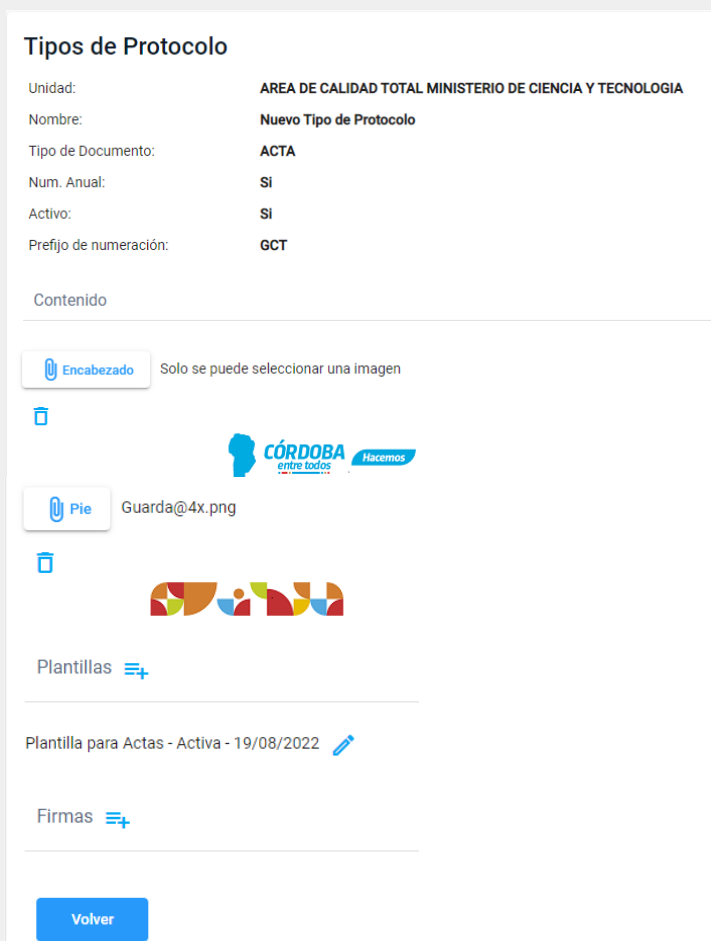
Tipos de Protocolo

| | |
|---|---|
| Unidad: | AREA DE CALIDAD TOTAL MINISTERIO DE CIENCIA Y TECNOLOGIA |
| Nombre: | Nuevo Tipo de Protocolo |
| Tipo de Documento: | ACTA |
| Num. Anual: | Si |
| Activo: | Si |
| Prefijo de numeración: | GCT |

Contenido

Encabezado Solo se puede seleccionar una imagen

CÓRDOBA entre todos Hacemos

Pie Guarda@4x.png

Plantillas

Plantilla para Actas - Activa - 19/08/2022

Firmas

Volver